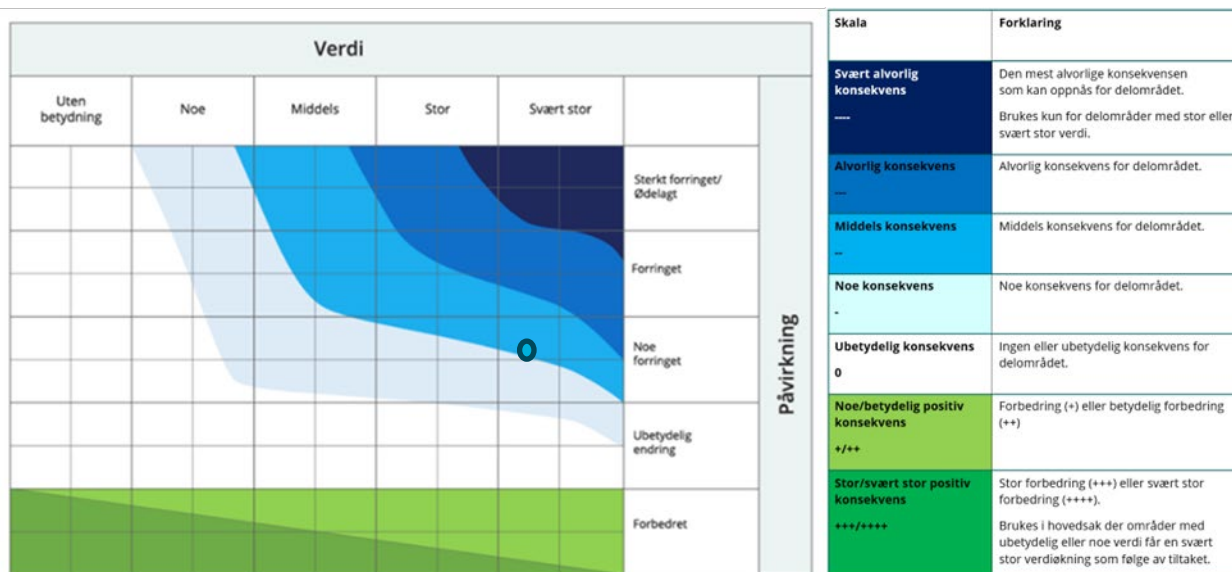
Verdi

| Uten betydning | Noe | Middels | Stor | Svært stor | |
|---|---|---|---|---|---|
| | | | | | Sterkt forringet/ Ødelagt |
| | | | | | Forringet |
| | | | | | Noe forringet |
| | | | | | Ubetydelig endring |
| | | | | | Forbedret |

Påvirkning

| Skala | Forklaring |
|---|---|
| Svært alvorlig konsekvens ---- | Den mest alvorlige konsekvensen som kan oppnås for delområdet. Brukes kun for delområder med stor eller svært stor verdi. |
| Alvorlig konsekvens --- | Alvorlig konsekvens for delområdet. |
| Middels konsekvens -- | Middels konsekvens for delområdet. |
| Noe konsekvens - | Noe konsekvens for delområdet. |
| Ubetydelig konsekvens 0 | Ingen eller ubetydelig konsekvens for delområdet. |
| Noe/betydelig positiv konsekvens +/++ | Forbedring (+) eller betydelig forbedring (++) |
| Stor/svært stor positiv konsekvens +++/++++ | Stor forbedring (+++) eller svært stor forbedring (++++). Brukes i hovedsak der områder med ubetydelig eller noe verdi får en svært stor verdiøkning som følge av tiltaket. |